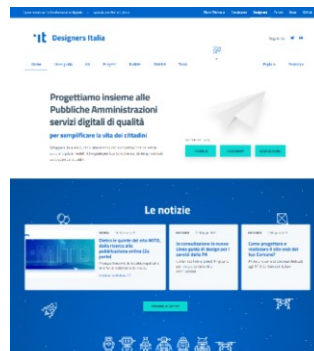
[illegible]

Designers Italia

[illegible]

Progettiamo insieme alle Pubbliche Amministrazioni servizi digitali di qualità

per semplificare la vita dei cittadini

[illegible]

Le notizie

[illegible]

Dietro le quinte del sito MITD, dalla ricerca alla pubblicazione online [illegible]

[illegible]

La consultazione in nuova Linee guida di design per i servizi delle PA

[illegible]

Come progettare e realizzare il sito web del tuo Comune?

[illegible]